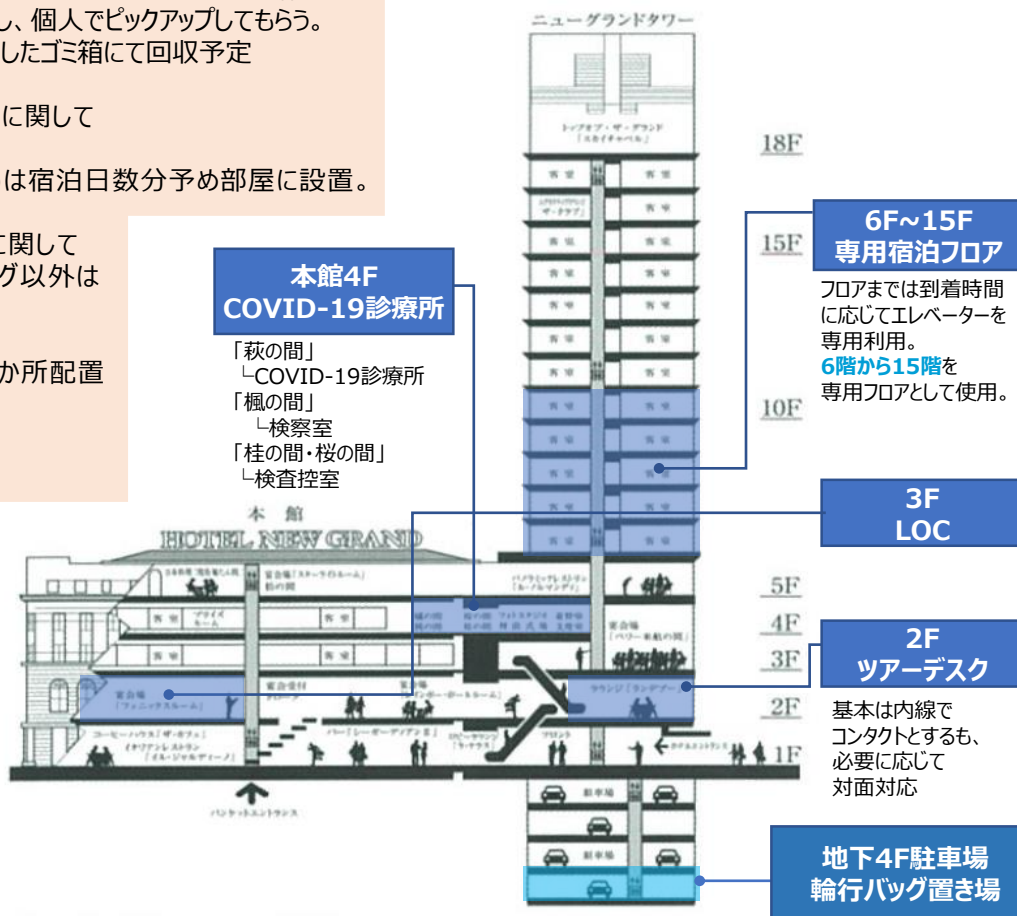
し、個人でピックアップしてもらう。
したゴミ箱にて回収予定

に関して

は宿泊日数分予め部屋に設置。

に関して
グ以外は

か所配置

ニューグランドタワー

トップオブ・ザ・グランド
「スカイチャペル」

18F

15F

10F

5F

4F

3F

2F

1F

6F~15F
専用宿泊フロア

フロアまでは到着時間に応じてエレベーターを専用利用。
6階から15階を
専用フロアとして使用。

本館4F
COVID-19診療所

「萩の間」
└COVID-19診療所
「楓の間」
└検察室
「桂の間・桜の間」
└検査控室

本館
HOTEL NEW GRAND

3F
LOC

2F
ツアーデスク

基本は内線で
コンタクトとするも、
必要に応じて
対面対応

地下4F駐車場
輪行バッグ置き場

客室
客室
宴会場
「フェニックスルーム」
コーヒーハウス「ザ・カフェ」
イタリアンレストラン
「イル・ジャルディーノ」
バンケットエントランス
ラウンジ「ラ・テラス」
ホテルエントランス
駐車場
駐車場